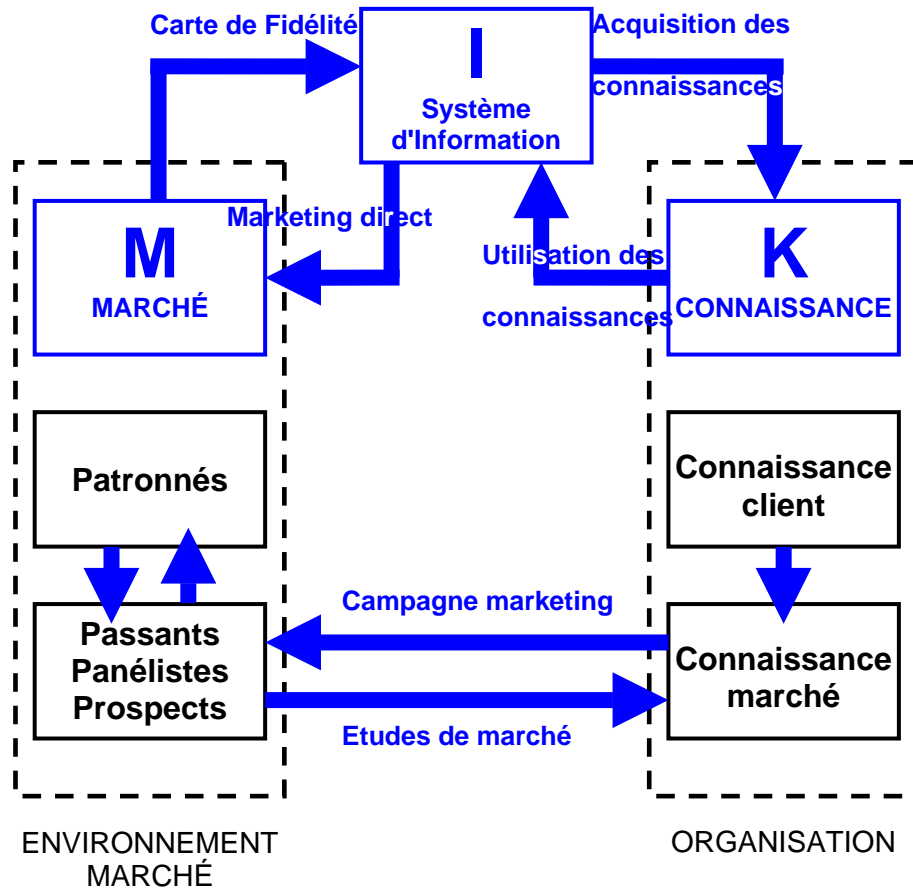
Carte de Fidélité

I
Système d'Information

Acquisition des connaissances

M
MARCHÉ

Marketing direct

Utilisation des connaissances

K
CONNAISSANCE

Patronnés

Connaissance client

Campagne marketing

Passants
Panélistes
Prospects

Connaissance marché

Etudes de marché

ENVIRONNEMENT MARCHÉ

ORGANISATION